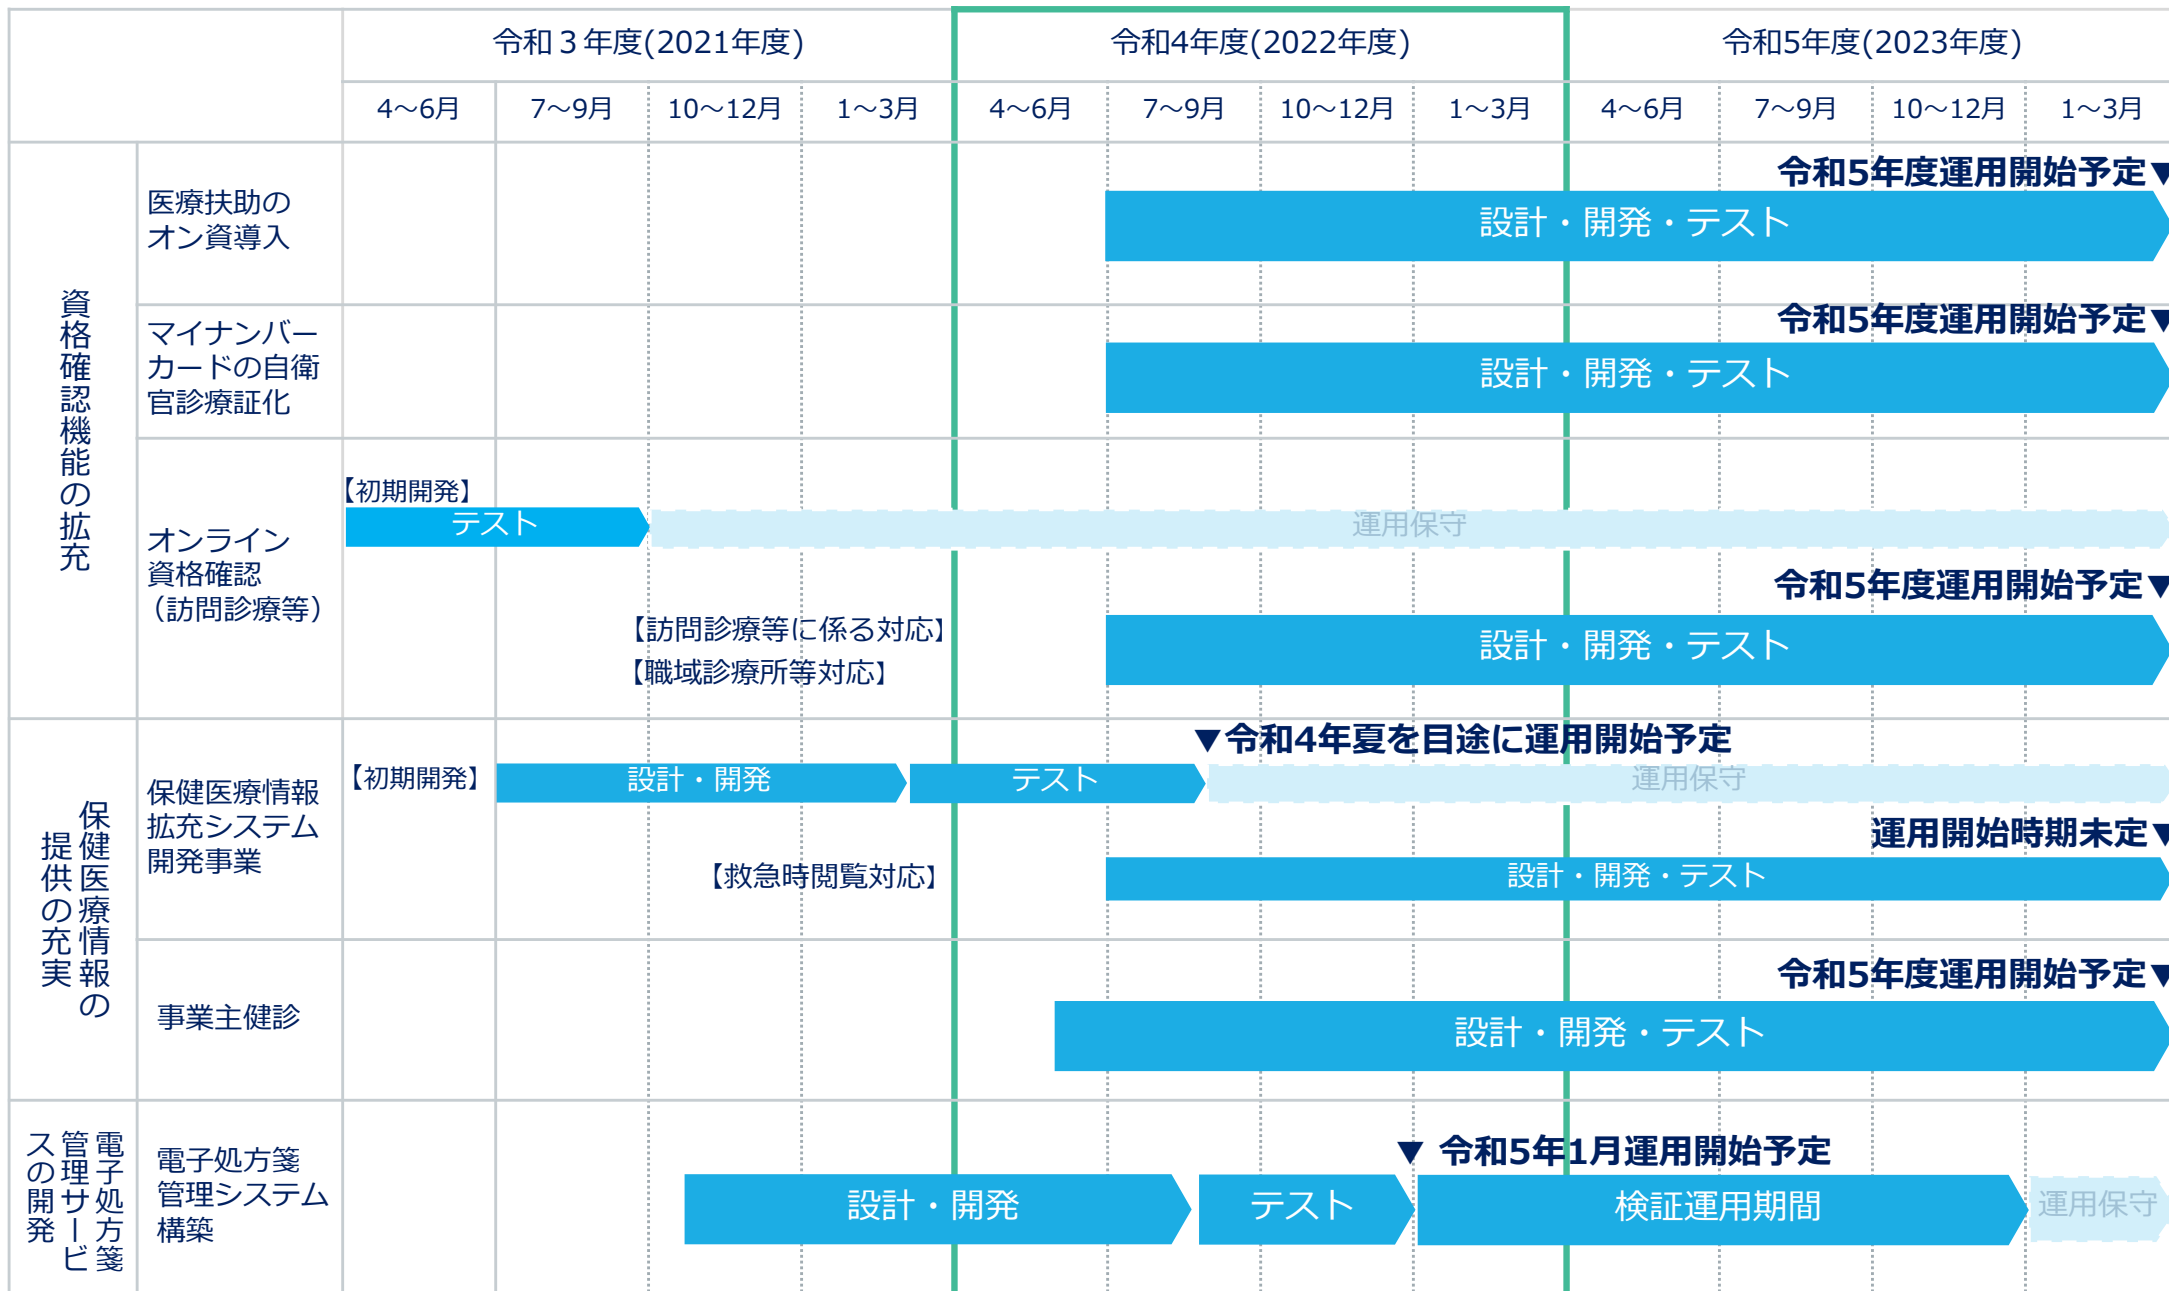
| | | 令和３年度(2021年度) | | | | 令和4年度(2022年度) | | | | 令和5年度(2023年度) | | | |
|---|---|---|---|---|---|---|---|---|---|---|---|---|---|
| | | 4～6月 | 7～9月 | 10～12月 | 1～3月 | 4～6月 | 7～9月 | 10～12月 | 1～3月 | 4～6月 | 7～9月 | 10～12月 | 1～3月 |

資格確認機能の拡充

医療扶助のオン資導入
令和5年度運用開始予定▼
設計・開発・テスト

マイナンバーカードの自衛官診療証化
令和5年度運用開始予定▼
設計・開発・テスト

オンライン資格確認（訪問診療等）
【初期開発】
テスト
運用保守
令和5年度運用開始予定▼
【訪問診療等に係る対応】
【職域診療所等対応】
設計・開発・テスト

保健医療情報提供の充実

保健医療情報拡充システム開発事業
▼令和4年夏を目途に運用開始予定
【初期開発】
設計・開発
テスト
運用保守
運用開始時期未定▼
【救急時閲覧対応】
設計・開発・テスト

事業主健診
令和5年度運用開始予定▼
設計・開発・テスト

電子処方箋管理サービスの開発

電子処方箋管理システム構築
▼ 令和5年1月運用開始予定
設計・開発
テスト
検証運用期間
運用保守